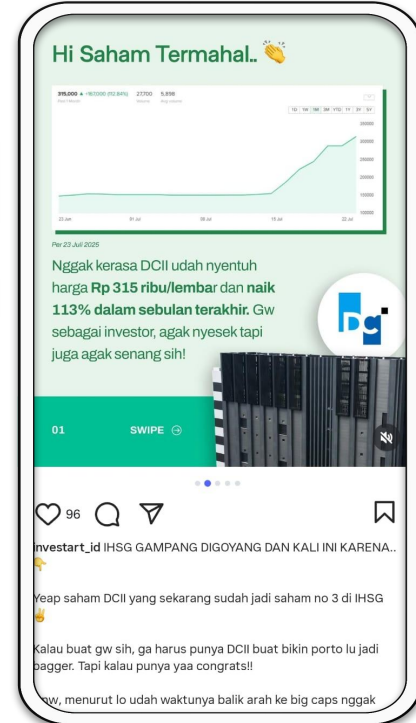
Hi Saham Termahal.. 👏

315,000 ▲ +182000 (112.89%) 27,700 5,898

1D 1W 1M 3M YTD 1Y 5Y

23 Jun 01 Jul 08 Jul 15 Jul 22 Jul

300000 250000 200000 150000 100000

Per 23 Juli 2025

Nggak kerasa DCII udah nyentuh harga **Rp 315 ribu/lembar** dan **naik 113% dalam sebulan terakhir.** Gw sebagai investor, agak nyesek tapi juga agak senang sih!

01 SWIPE

96

investart_id IHSG GAMPANG DIGOYANG DAN KALI INI KARENA.. 👇

Yeap saham DCII yang sekarang sudah jadi saham no 3 di IHSG ✌️

Kalau buat gw sih, ga harus punya DCII buat bikin porto lu jadi bagger. Tapi kalau punya yaa congrats!!

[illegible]w, menurut lo udah waktunya balik arah ke big caps nggak